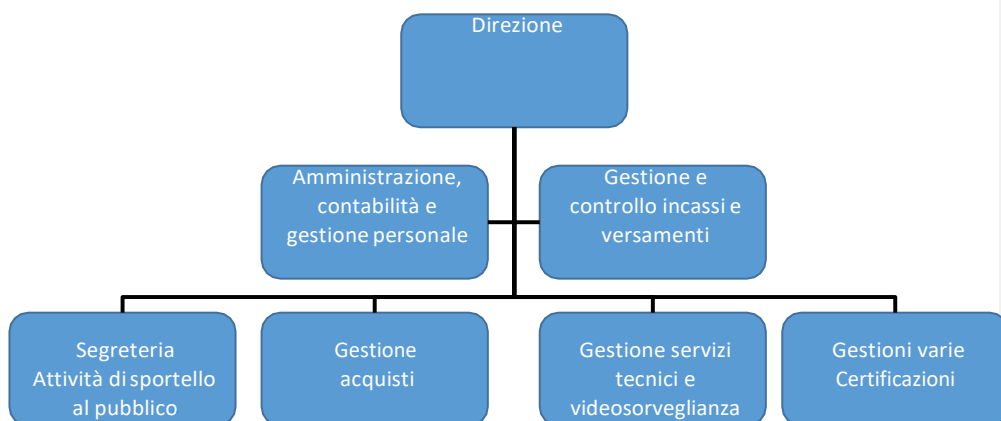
Direzione

Amministrazione, contabilità e gestione personale

Gestione e controllo incassi e versamenti

Segreteria
Attività di sportello al pubblico

Gestione acquisti

Gestione servizi tecnici e videosorveglianza

Gestioni varie
Certificazioni